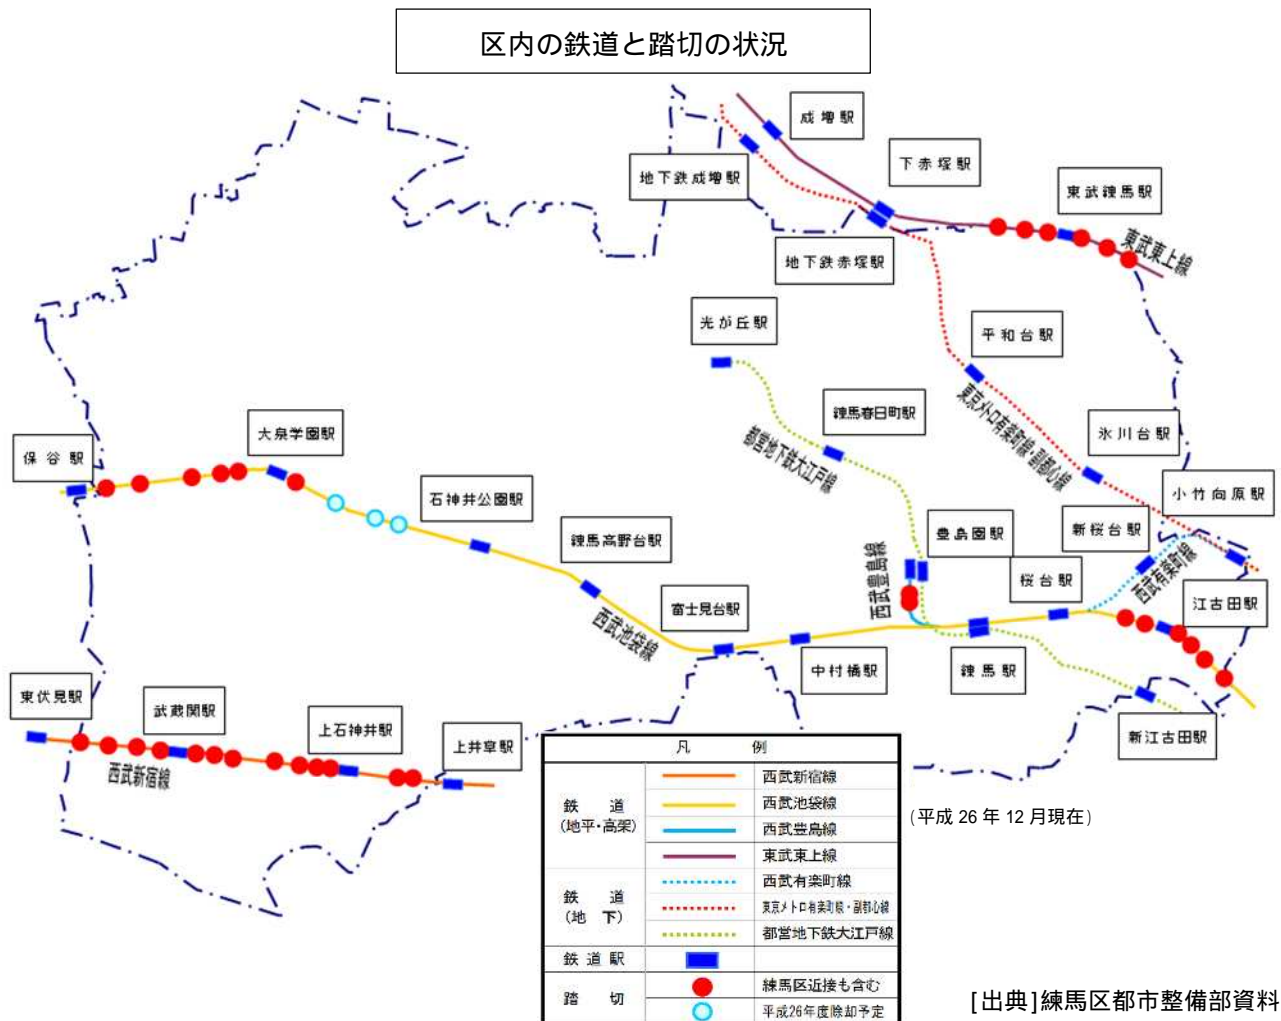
区内の鉄道と踏切の状況

成増駅
下赤塚駅
地下鉄成増駅
東武練馬駅
東武東上線
地下鉄赤塚駅
光が丘駅
平和台駅
東京メトロ有楽町線・副都心線
練馬春日町駅
都営地下鉄大江戸線
氷川台駅
小竹向原駅
新桜台駅
豊島園駅
西武豊島線
西武有楽町線
桜台駅
江古田駅
保谷駅
大泉学園駅
石神井公園駅
練馬高野台駅
西武池袋線
富士見台駅
中村橋駅
練馬駅
新江古田駅
東伏見駅
武蔵関駅
上石神井駅
上井草駅
西武新宿線

| | 凡 例 | |
|---|---|---|
| 鉄 道（地平・高架） | | 西武新宿線 |
| | | 西武池袋線 |
| | | 西武豊島線 |
| | | 東武東上線 |
| 鉄 道（地 下） | | 西武有楽町線 |
| | | 東京メトロ有楽町線・副都心線 |
| | | 都営地下鉄大江戸線 |
| 鉄道駅 | | |
| 踏 切 | | 練馬区近接も含む |
| | | 平成26年度除却予定 |

（平成 26 年 12 月現在）

[出典]練馬区都市整備部資料